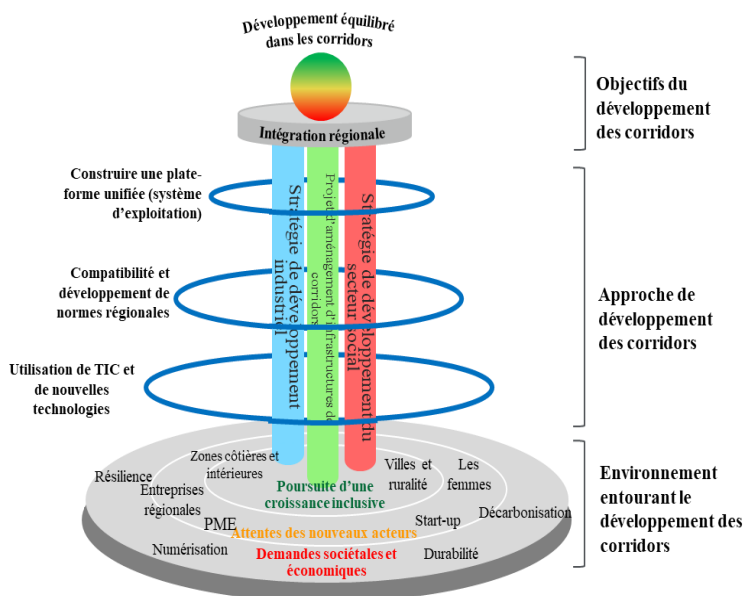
Développement équilibré dans les corridors

Intégration régionale

Objectifs du développement des corridors

Construire une plate-forme unifiée (système d'exploitation)

Compatibilité et développement de normes régionales

Utilisation de TIC et de nouvelles technologies

Stratégie de développement industriel

Projet d'aménagement d'infrastructures de corridors

Stratégie de développement du secteur social

Approche de développement des corridors

Zones côtières et intérieures

Résilience

Entreprises régionales

Poursuite d'une croissance inclusive

Villes et ruralité

Les femmes

PME

Attentes des nouveaux acteurs

Start-up

Décarbonisation

Numérisation

Demandes sociétales et économiques

Durabilité

Environnement entourant le développement des corridors